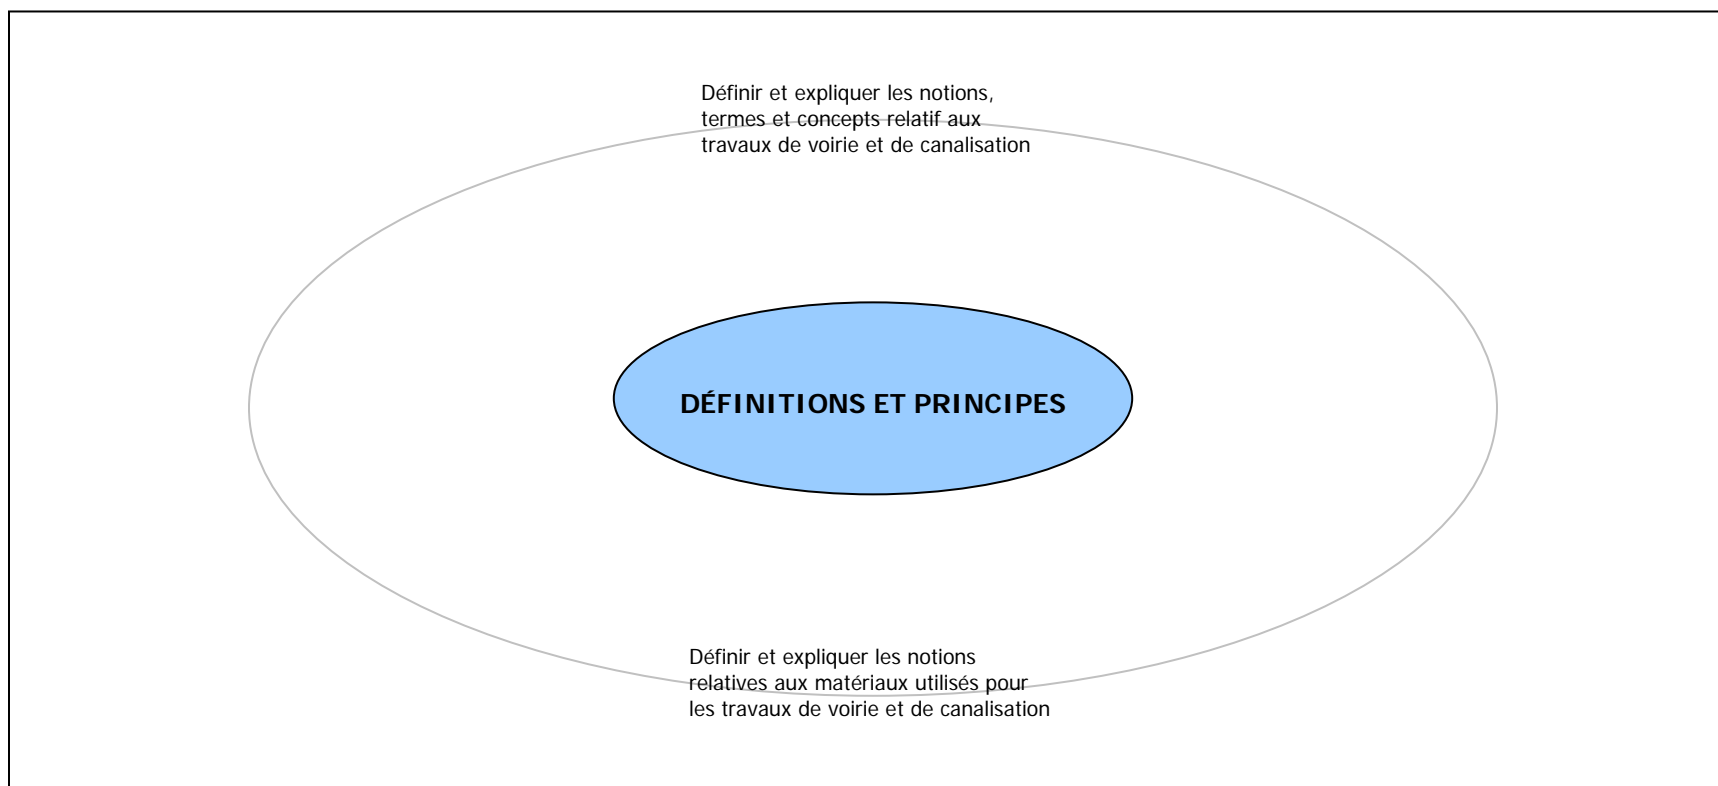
Définir et expliquer les notions, termes et concepts relatif aux travaux de voirie et de canalisation

DÉFINITIONS ET PRINCIPES

Définir et expliquer les notions relatives aux matériaux utilisés pour les travaux de voirie et de canalisation